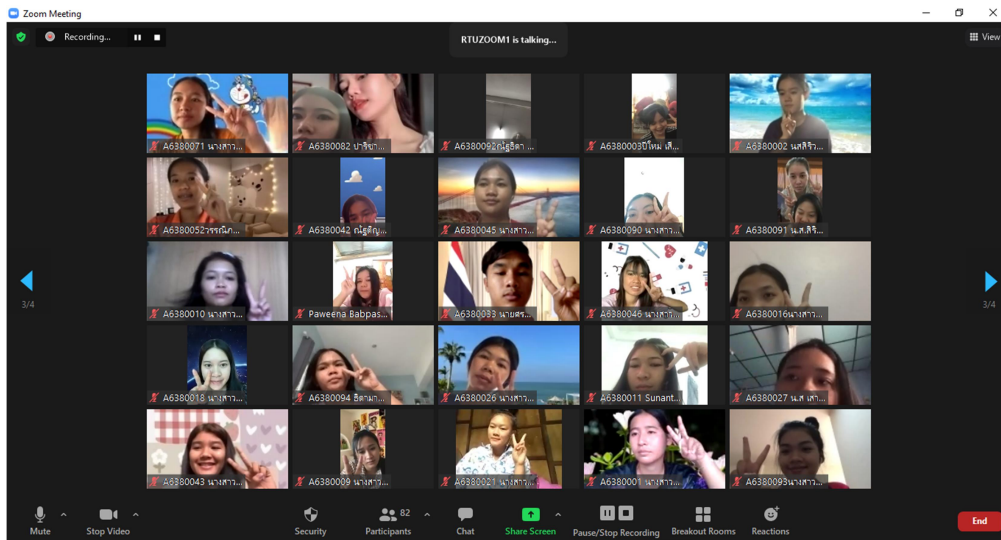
Zoom Meeting

Recording...

RTUZOOM1 is talking...

View

A6380071 นางสาว...
A6380082 ปาริชา...
A6380092ณัฐธิดา ...
A6380003ปิโหม่ เดิ...
A6380002 นสศิริว...

A6380052วรรณิภ...
A6380042 ณัฐธิญ...
A6380045 นางสาว...
A6380090 นางสาว...
A6380091 น.ส.สิริ...

3/4

A6380010 นางสาว...
Paweena Babpas...
A6380033 นายศร...
A6380046 นางสาว...
A6380016นางสาว...

3/4

A6380018 นางสาว...
A6380094 ธิดามา...
A6380026 นางสาว...
A6380011 Sunant...
A6380027 น.ส. เสา...

A6380043 นางสาว...
A6380009 นางสาว...
A6380021 นางสาว...
A6380001 นางสาว...
A6380093นางสาว...

Mute
Stop Video
Security
82
Participants
Chat
Share Screen
Pause/Stop Recording
Breakout Rooms
Reactions
End